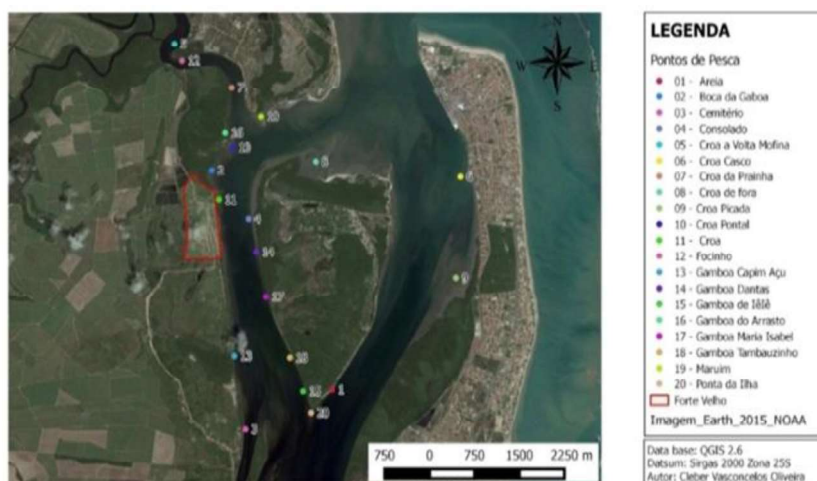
LEGENDA
Pontos de Pesca
01 - Areia
02 - Boca da Gaboa
03 - Cemitério
04 - Consolado
05 - Croa a Volta Mofina
06 - Croa Casco
07 - Croa da Prainha
08 - Croa de fora
09 - Croa Picada
10 - Croa Pontal
11 - Croa
12 - Focinho
13 - Gamboa Capim Açu
14 - Gamboa Dantas
15 - Gamboa de Iêlê
16 - Gamboa do Arrasto
17 - Gamboa Maria Isabel
18 - Gamboa Tambauzinho
19 - Maruim
20 - Ponta da Ilha
Forte Velho
Imagem_Earth_2015_NOAA

Data base: QGIS 2.6
Datsum: Sirgas 2000 Zona 25S
Autor: Cleber Vasconcelos Oliveira

N
W
E
S

5
12
7
19
16
10
2
8
6
11
4
9
14
17
13
18
15
1
20
3

750 0 750 1500 2250 m